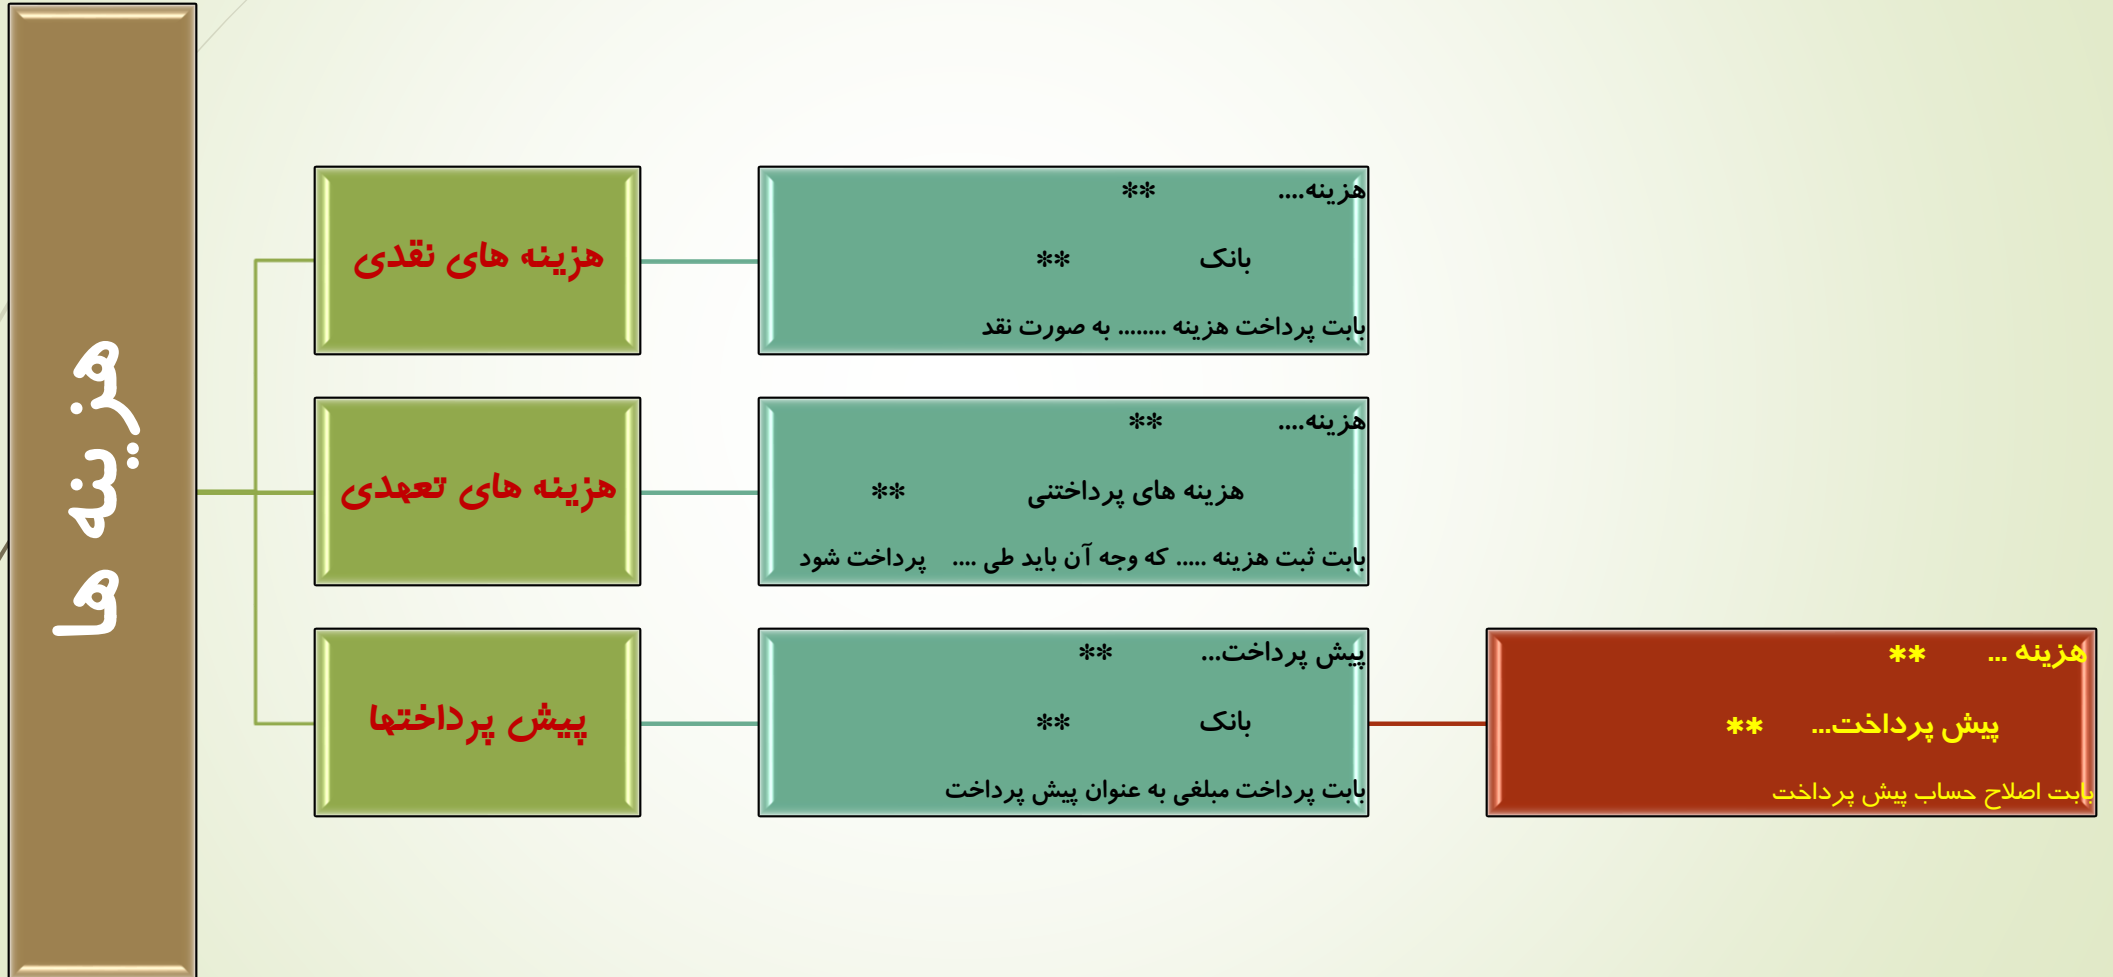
هزینه ها

هزینه های نقدی

هزینه....	**
بانک	**
بابت پرداخت هزینه ........ به صورت نقد

هزینه های تعهدی

هزینه....	**
هزینه های پرداختنی	**
بابت ثبت هزینه ..... که وجه آن باید طی .... پرداخت شود

پیش پرداختها

پیش پرداخت...	**
بانک	**
بابت پرداخت مبلغی به عنوان پیش پرداخت

هزینه ...	**
پیش پرداخت...	**
بابت اصلاح حساب پیش پرداخت